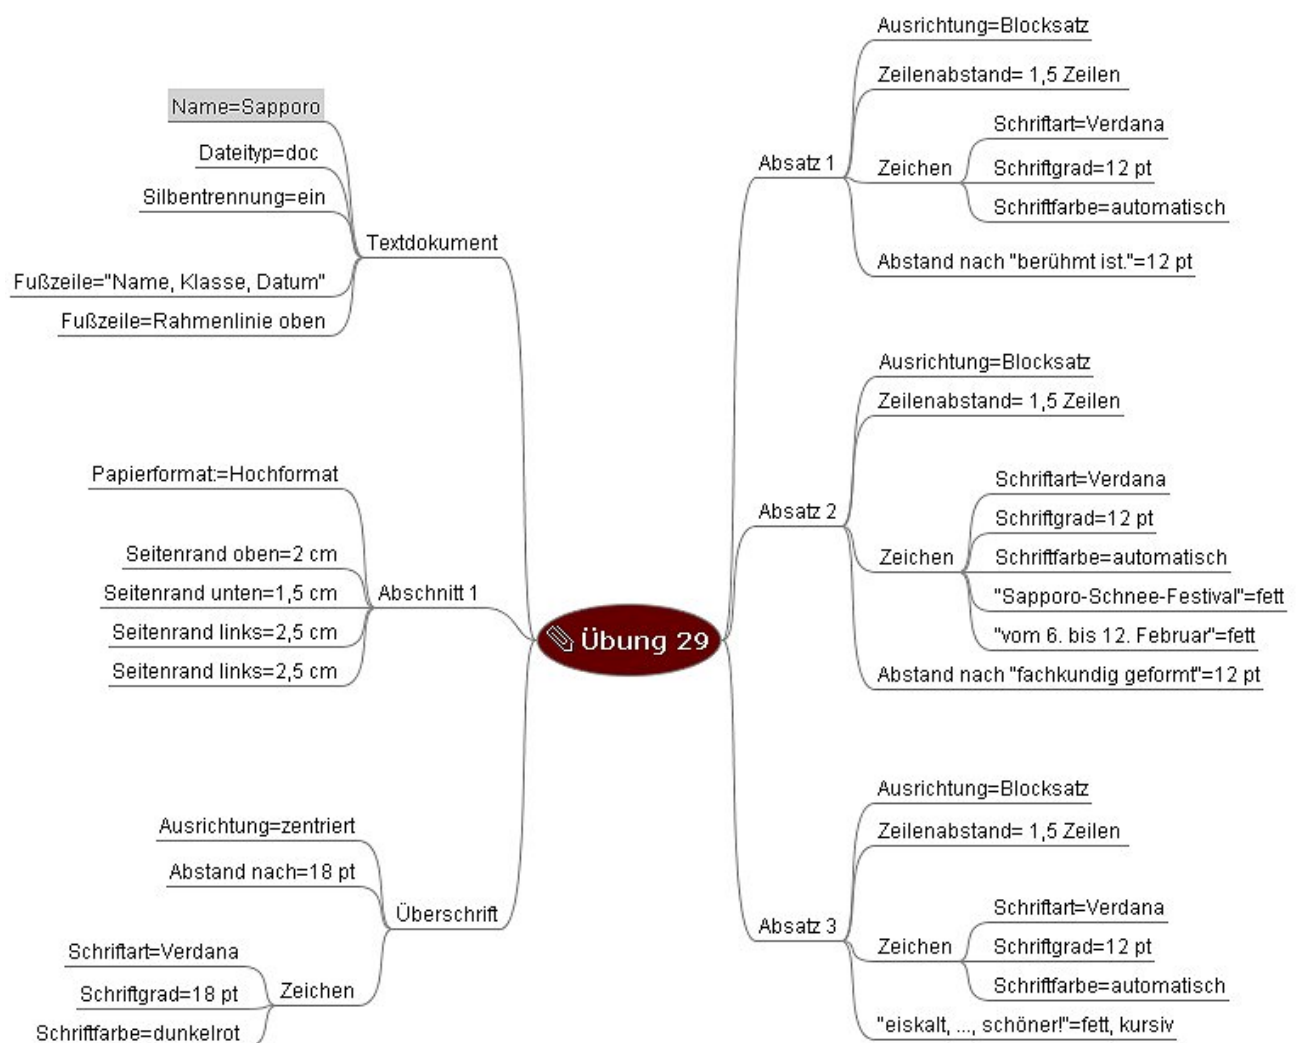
Übung 29

Textdokument
Name=Sapporo
Dateityp=doc
Silbentrennung=ein
Fußzeile="Name, Klasse, Datum"
Fußzeile=Rahmenlinie oben

Abschnitt 1
Papierformat:=Hochformat
Seitenrand oben=2 cm
Seitenrand unten=1,5 cm
Seitenrand links=2,5 cm
Seitenrand links=2,5 cm

Überschrift
Ausrichtung=zentriert
Abstand nach=18 pt
Zeichen
Schriftart=Verdana
Schriftgrad=18 pt
Schriftfarbe=dunkelrot

Absatz 1
Ausrichtung=Blocksatz
Zeilenabstand= 1,5 Zeilen
Zeichen
Schriftart=Verdana
Schriftgrad=12 pt
Schriftfarbe=automatisch
Abstand nach "berühmt ist."=12 pt

Absatz 2
Ausrichtung=Blocksatz
Zeilenabstand= 1,5 Zeilen
Zeichen
Schriftart=Verdana
Schriftgrad=12 pt
Schriftfarbe=automatisch
"Sapporo-Schnee-Festival"=fett
"vom 6. bis 12. Februar"=fett
Abstand nach "fachkundig geformt"=12 pt

Absatz 3
Ausrichtung=Blocksatz
Zeilenabstand= 1,5 Zeilen
Zeichen
Schriftart=Verdana
Schriftgrad=12 pt
Schriftfarbe=automatisch
"eiskalt, ..., schöner!"=fett, kursiv